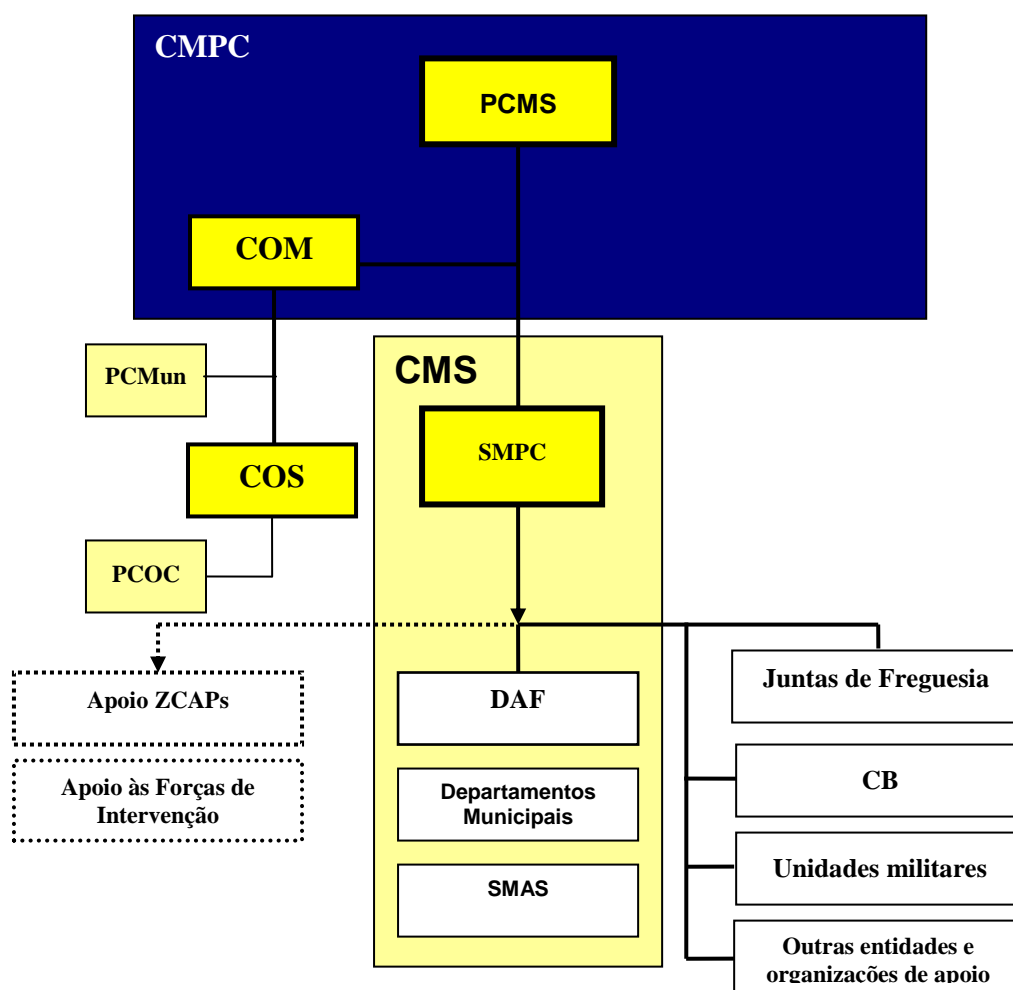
CMPC

PCMS

COM

PCMun

COS

PCOC

CMS

SMPC

Apoio ZCAPs

Apoio às Forças de Intervenção

DAF

Departamentos Municipais

SMAS

Juntas de Freguesia

CB

Unidades militares

Outras entidades e organizações de apoio